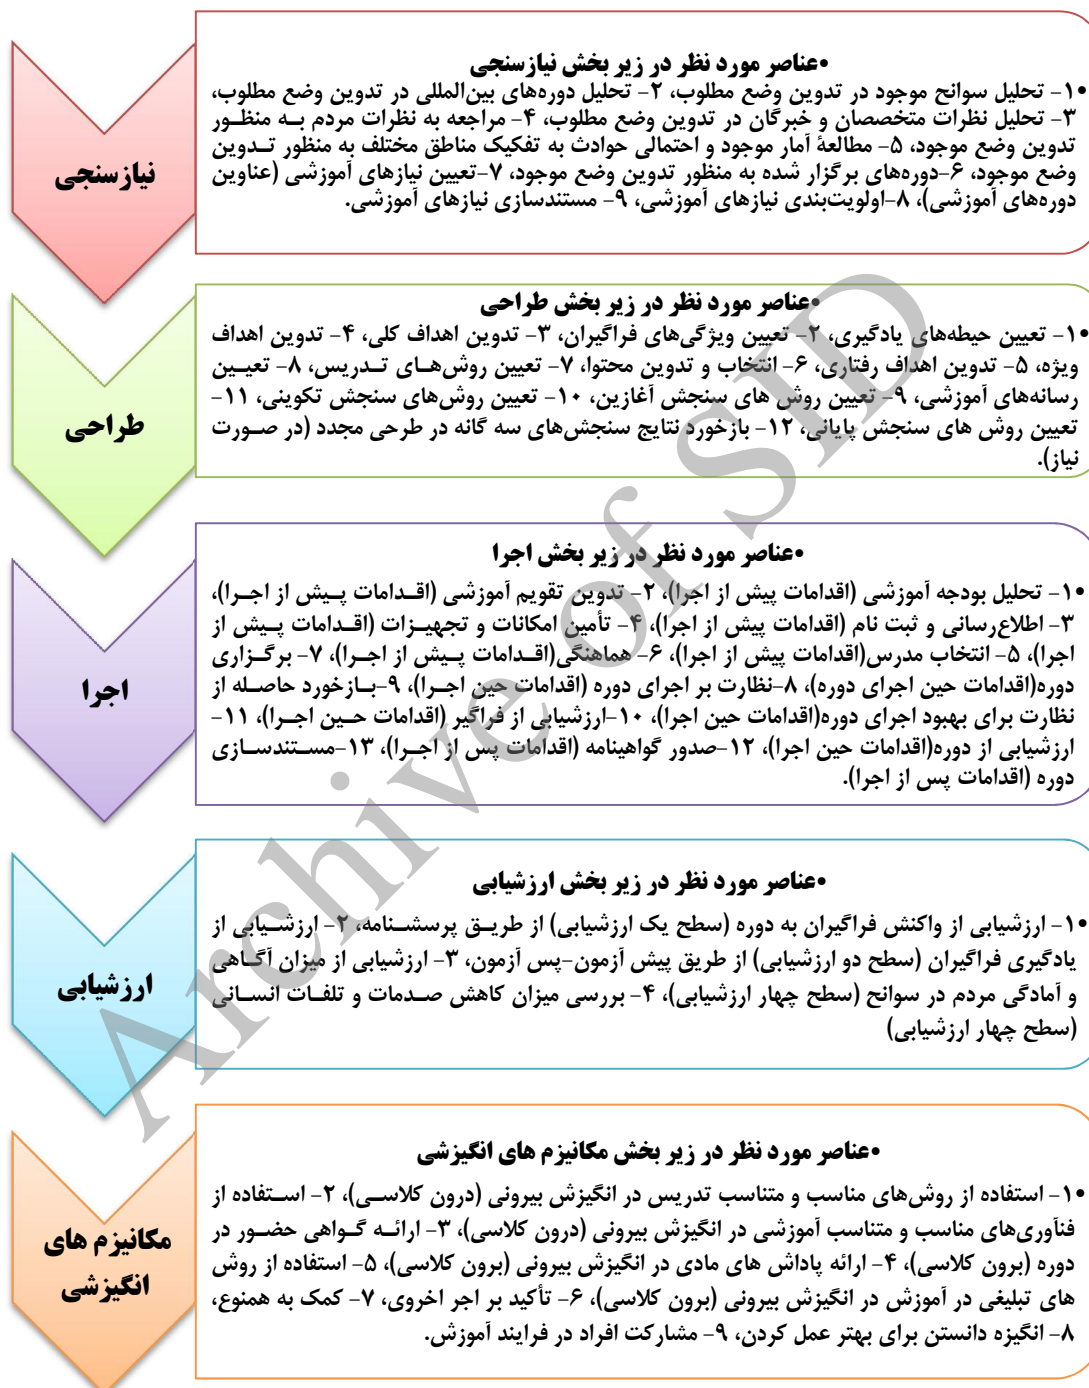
نیازسنجی

•عناصر مورد نظر در زیر بخش نیازسنجی
۱- تحلیل سوانح موجود در تدوین وضع مطلوب، ۲- تحلیل دوره‌های بین‌المللی در تدوین وضع مطلوب، ۳- تحلیل نظرات متخصصان و خبرگان در تدوین وضع مطلوب، ۴- مراجعه به نظرات مردم به منظور تدوین وضع موجود، ۵- مطالعهٔ آمار موجود و احتمالی حوادث به تفکیک مناطق مختلف به منظور تدوین وضع موجود، ۶-دوره‌های برگزار شده به منظور تدوین وضع موجود، ۷-تعیین نیازهای آموزشی (عناوین دوره‌های آموزشی)، ۸-اولویت‌بندی نیازهای آموزشی، ۹- مستندسازی نیازهای آموزشی.

طراحی

•عناصر مورد نظر در زیر بخش طراحی
۱- تعیین حیطه‌های یادگیری، ۲- تعیین ویژگی‌های فراگیران، ۳- تدوین اهداف کلی، ۴- تدوین اهداف ویژه، ۵- تدوین اهداف رفتاری، ۶- انتخاب و تدوین محتوا، ۷- تعیین روش‌های تدریس، ۸- تعیین رسانه‌های آموزشی، ۹- تعیین روش های سنجش آغازین، ۱۰- تعیین روش‌های سنجش تکوینی، ۱۱- تعیین روش های سنجش پایانی، ۱۲- بازخورد نتایج سنجش‌های سه گانه در طرحی مجدد (در صورت نیاز).

اجرا

•عناصر مورد نظر در زیر بخش اجرا
۱- تحلیل بودجه آموزشی (اقدامات پیش از اجرا)، ۲- تدوین تقویم آموزشی (اقدامات پیش از اجرا)، ۳- اطلاع‌رسانی و ثبت نام (اقدامات پیش از اجرا)، ۴- تأمین امکانات و تجهیزات (اقدامات پیش از اجرا)، ۵- انتخاب مدرس(اقدامات پیش از اجرا)، ۶- هماهنگی(اقدامات پیش از اجرا)، ۷- برگزاری دوره(اقدامات حین اجرای دوره)، ۸-نظارت بر اجرای دوره (اقدامات حین اجرا)، ۹-بازخورد حاصله از نظارت برای بهبود اجرای دوره(اقدامات حین اجرا)، ۱۰-ارزشیابی از فراگیر (اقدامات حین اجرا)، ۱۱- ارزشیابی از دوره(اقدامات حین اجرا)، ۱۲-صدور گواهینامه (اقدامات پس از اجرا)، ۱۳-مستندسازی دوره (اقدامات پس از اجرا).

ارزشیابی

•عناصر مورد نظر در زیر بخش ارزشیابی
۱- ارزشیابی از واکنش فراگیران به دوره (سطح یک ارزشیابی) از طریق پرسشنامه، ۲- ارزشیابی از یادگیری فراگیران (سطح دو ارزشیابی) از طریق پیش آزمون-پس آزمون، ۳- ارزشیابی از میزان آگاهی و آمادگی مردم در سوانح (سطح چهار ارزشیابی)، ۴- بررسی میزان کاهش صدمات و تلفات انسانی (سطح چهار ارزشیابی)

مکانیزم های انگیزشی

•عناصر مورد نظر در زیر بخش مکانیزم های انگیزشی
۱- استفاده از روش‌های مناسب و متناسب تدریس در انگیزش بیرونی (درون کلاسی)، ۲- استفاده از فناوری‌های مناسب و متناسب آموزشی در انگیزش بیرونی (درون کلاسی)، ۳- ارائه گواهی حضور در دوره (برون کلاسی)، ۴- ارائه پاداش های مادی در انگیزش بیرونی (برون کلاسی)، ۵- استفاده از روش های تبلیغی در آموزش در انگیزش بیرونی (برون کلاسی)، ۶- تأکید بر اجر اخروی، ۷- کمک به همنوع، ۸- انگیزه دانستن برای بهتر عمل کردن، ۹- مشارکت افراد در فرایند آموزش.

Archive of SID